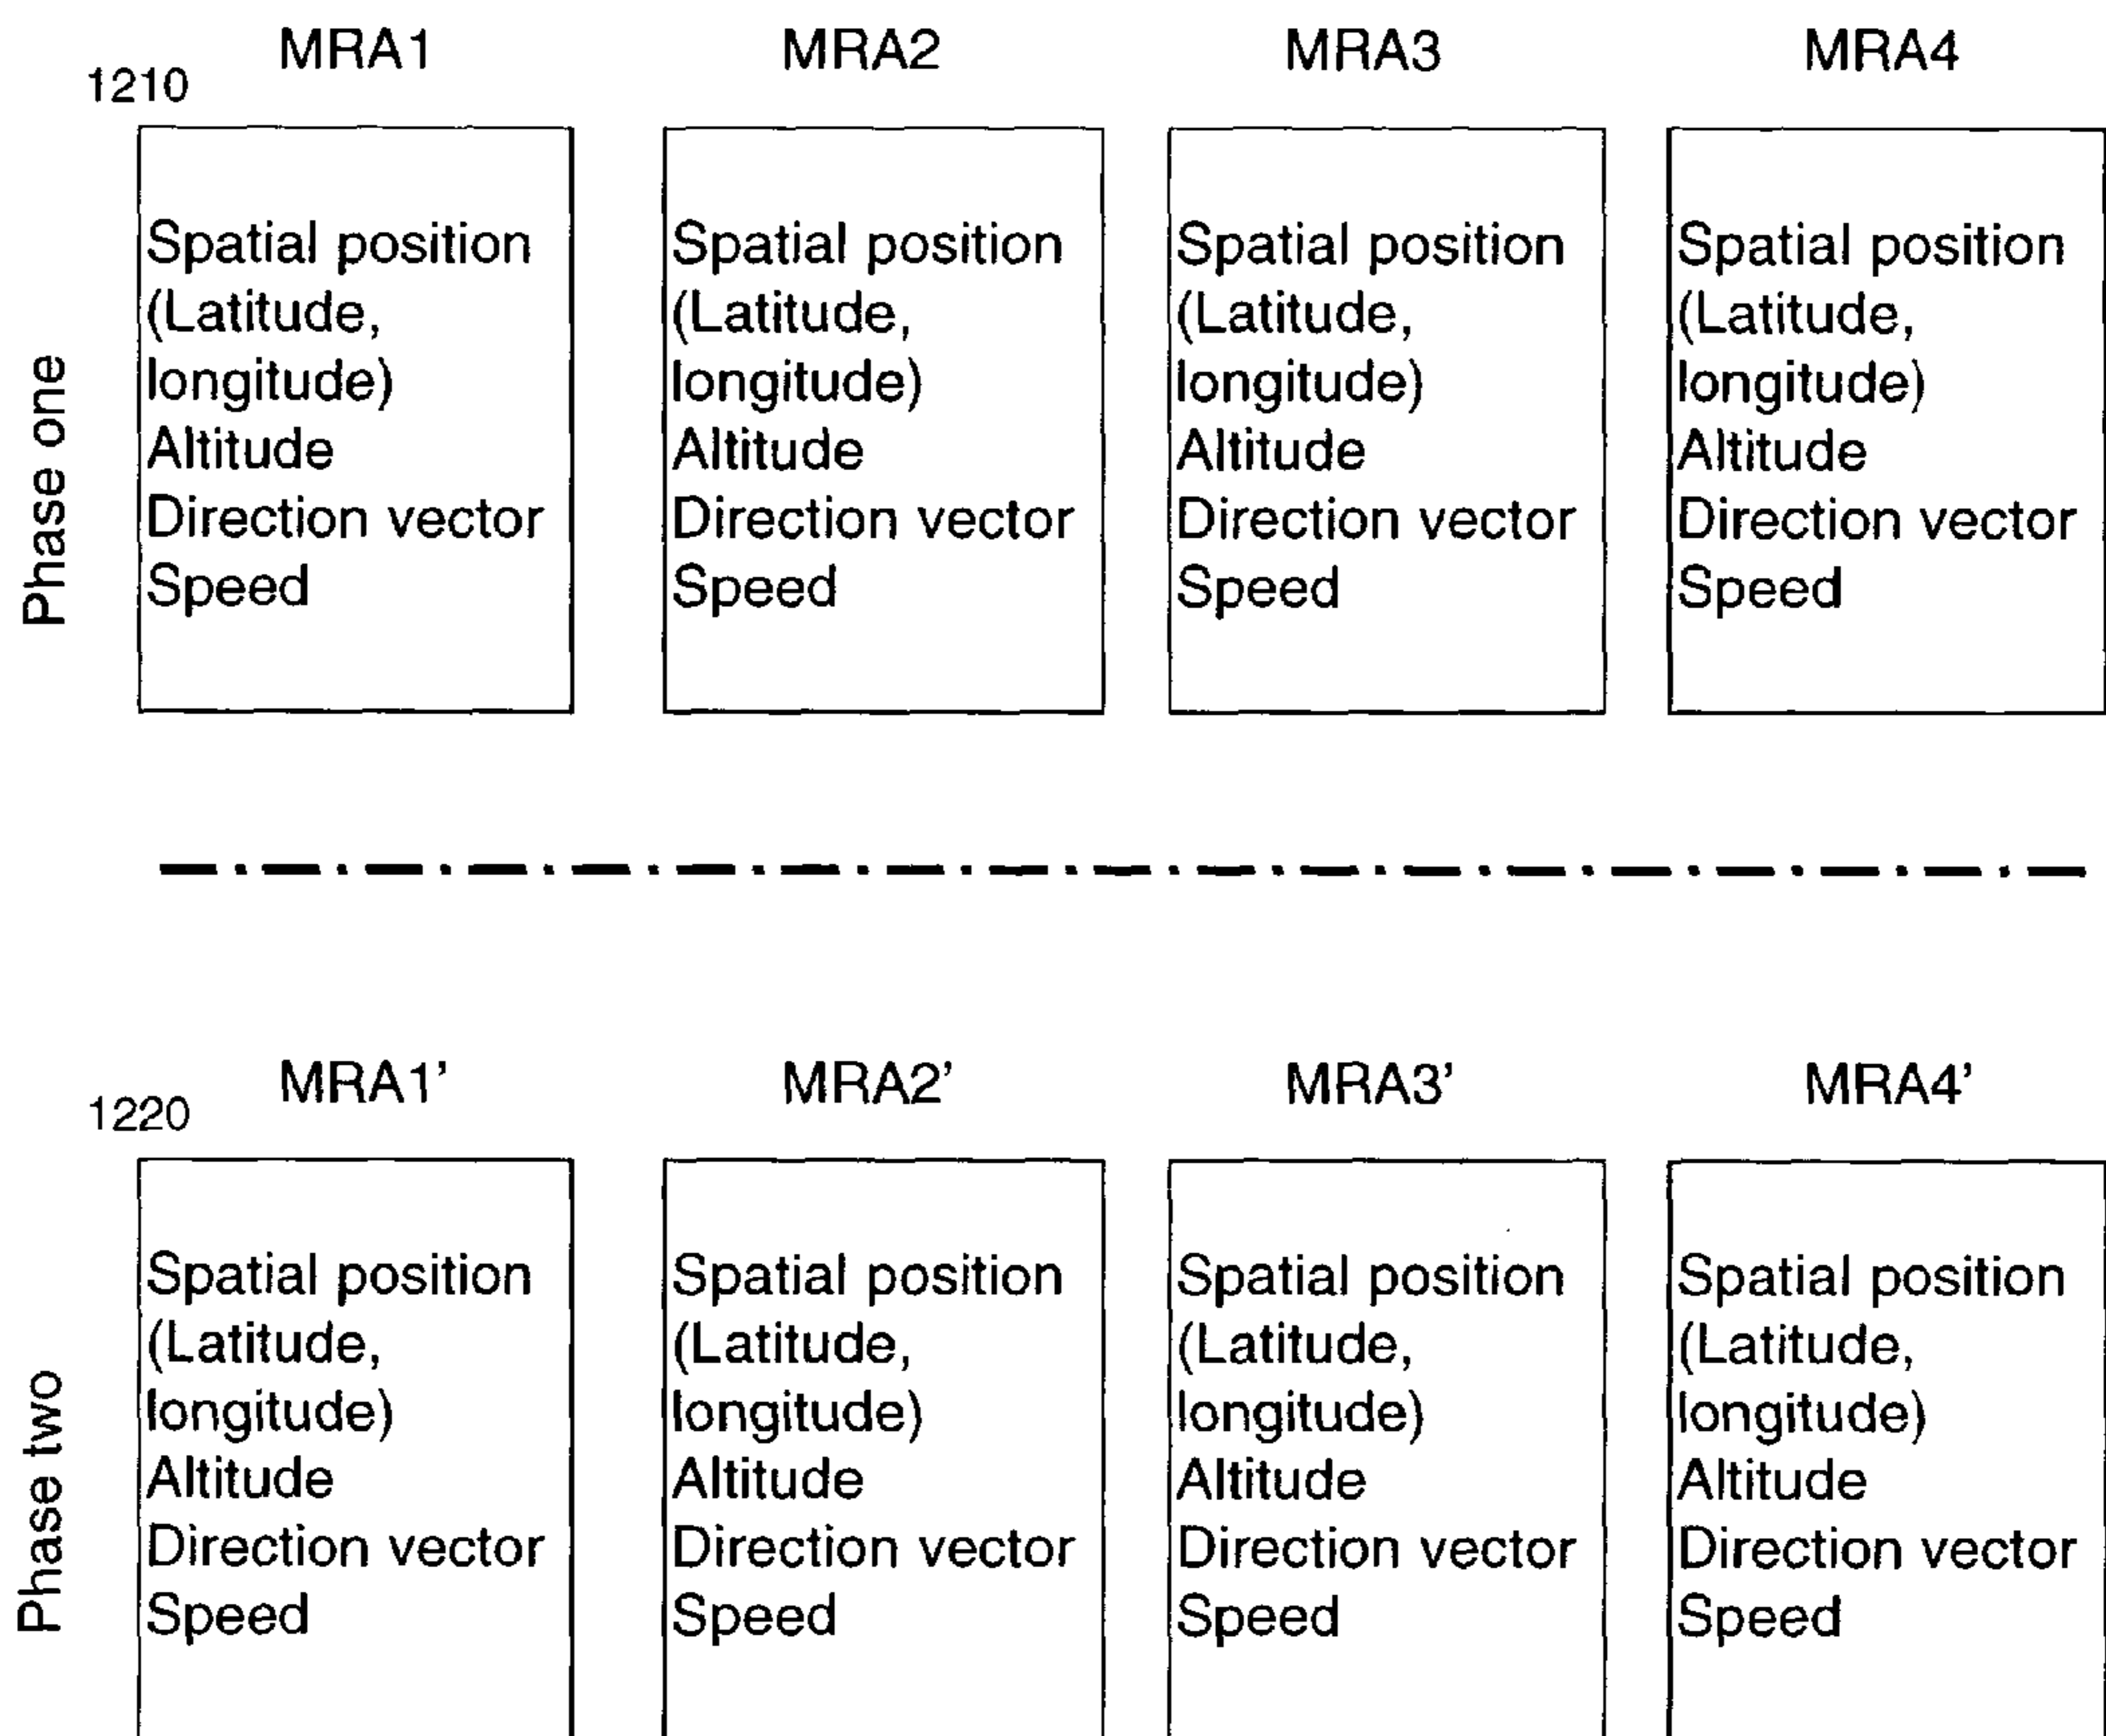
1210

Phase one

MRA1

Spatial position (Latitude, longitude)
Altitude
Direction vector
Speed

MRA2

Spatial position (Latitude, longitude)
Altitude
Direction vector
Speed

MRA3

Spatial position (Latitude, longitude)
Altitude
Direction vector
Speed

MRA4

Spatial position (Latitude, longitude)
Altitude
Direction vector
Speed

1220

Phase two

MRA1'

Spatial position (Latitude, longitude)
Altitude
Direction vector
Speed

MRA2'

Spatial position (Latitude, longitude)
Altitude
Direction vector
Speed

MRA3'

Spatial position (Latitude, longitude)
Altitude
Direction vector
Speed

MRA4'

Spatial position (Latitude, longitude)
Altitude
Direction vector
Speed